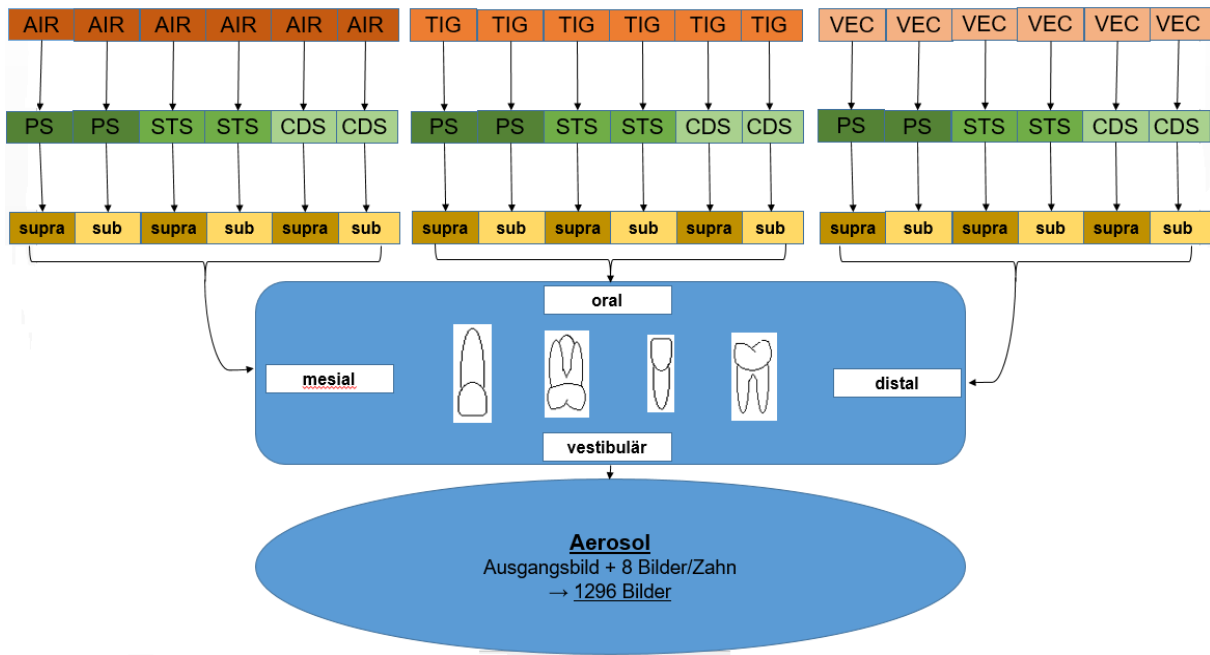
AIR AIR AIR AIR AIR AIR
PS PS STS STS CDS CDS
supra sub supra sub supra sub

TIG TIG TIG TIG TIG TIG
PS PS STS STS CDS CDS
supra sub supra sub supra sub

VEC VEC VEC VEC VEC VEC
PS PS STS STS CDS CDS
supra sub supra sub supra sub

oral

mesial

distal

vestibulär

Aerosol
Ausgangsbild + 8 Bilder/Zahn
→ 1296 Bilder